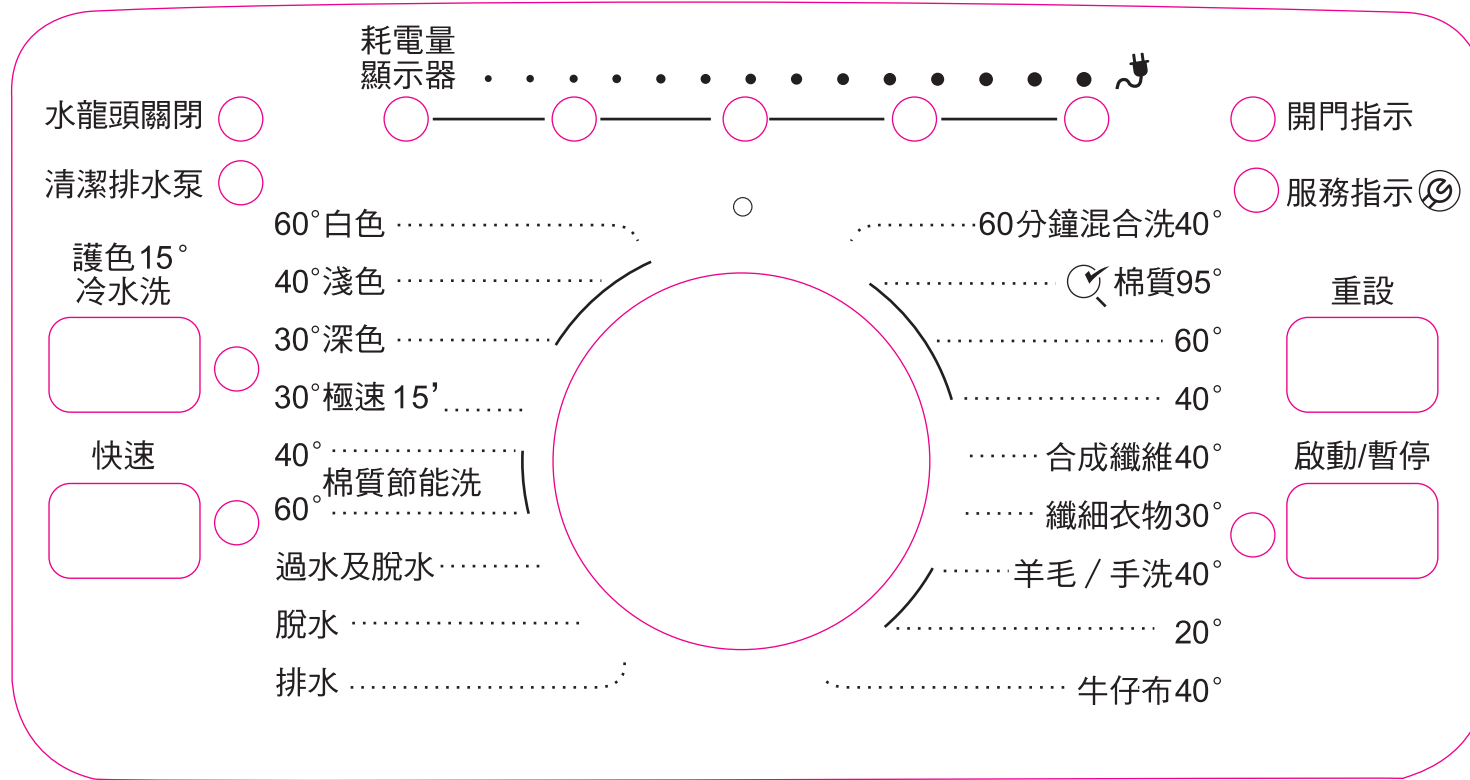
耗電量
顯示器

水龍頭關閉

清潔排水泵

護色15°
冷水洗

快速

60°白色
40°淺色
30°深色
30°極速 15’
40°
棉質節能洗
60°
過水及脫水
脫水
排水

開門指示

服務指示

重設

啟動/暫停

60分鐘混合洗40°
棉質95°
60°
40°
合成纖維40°
纖細衣物30°
羊毛 / 手洗40°
20°
牛仔布40°